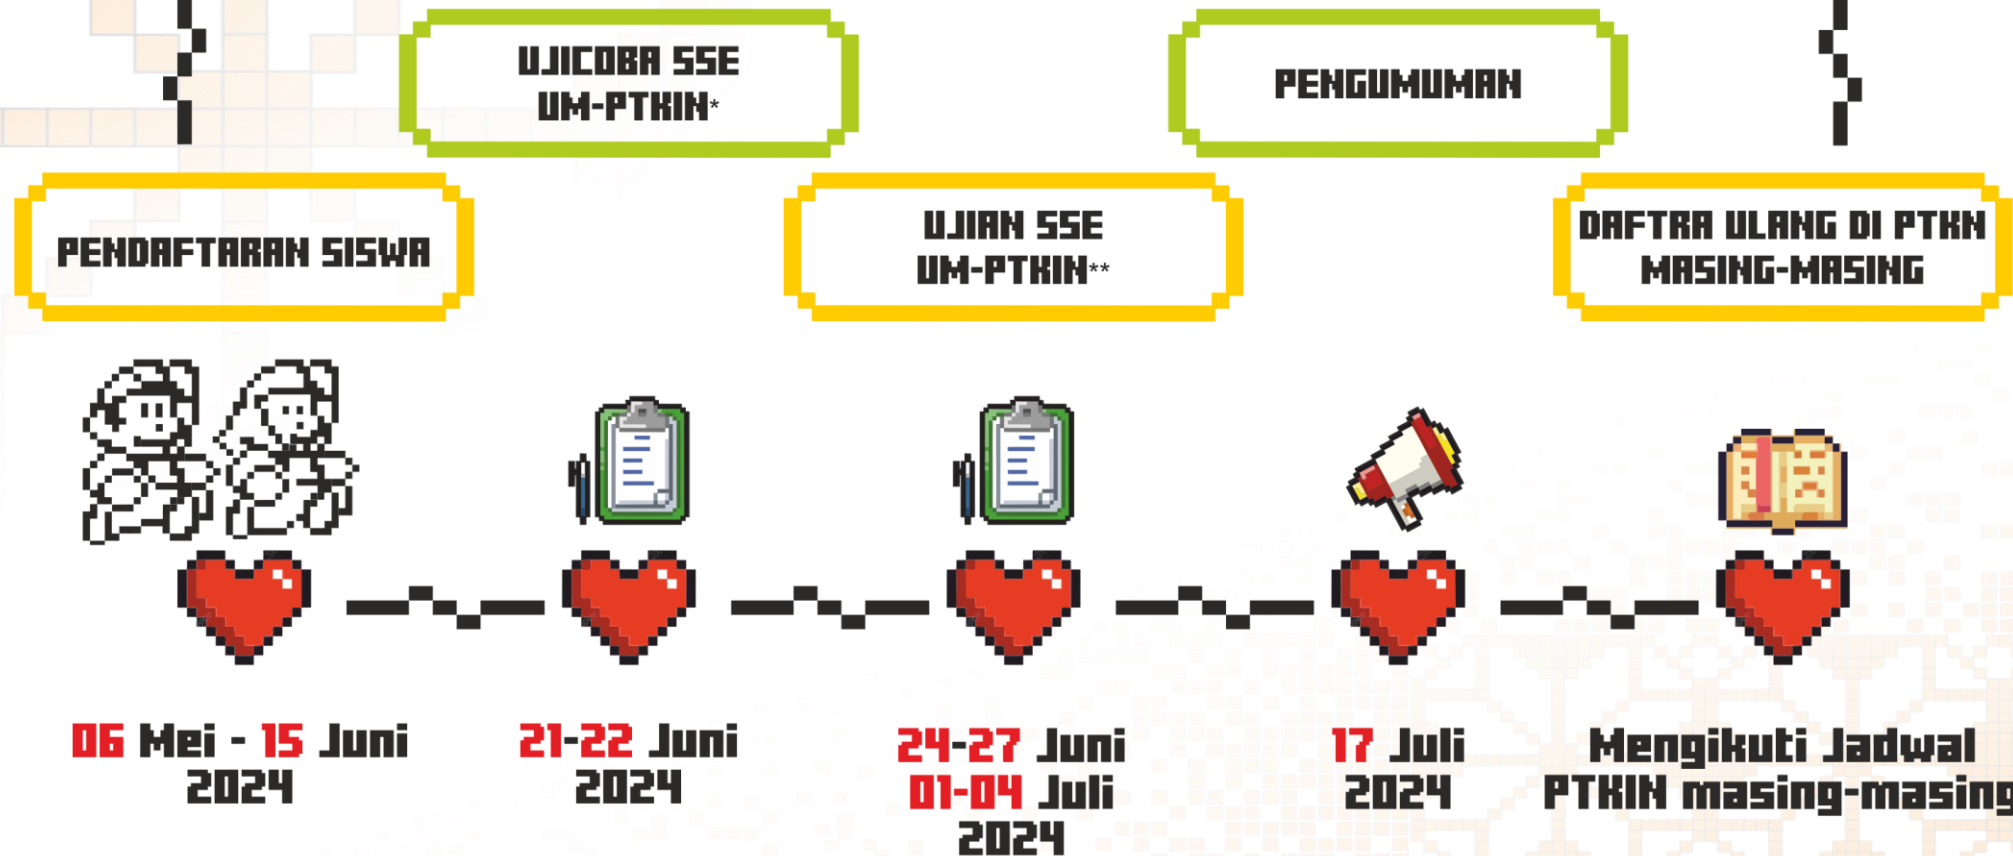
UJICOBA SSE UM-PTKIN*

PENGUMUMAN

PENDAFTARAN SISWA

UJIAN SSE UM-PTKIN**

DAFTRA ULANG DI PTKN MASING-MASING

06 Mei - 15 Juni 2024

21-22 Juni 2024

24-27 Juni 01-04 Juli 2024

17 Juli 2024

Mengikuti Jadwal PTKIN masing-masing